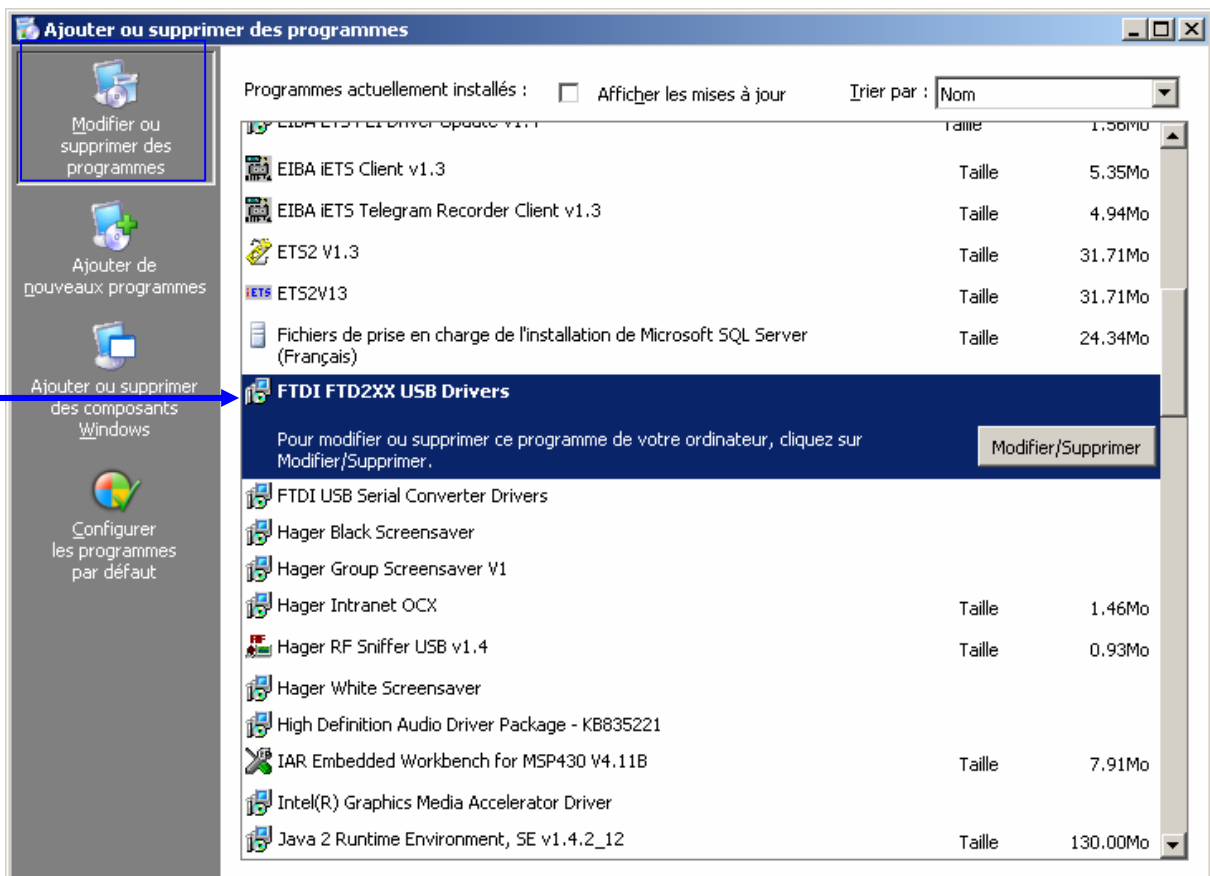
Ajouter ou supprimer des programmes

Modifier ou supprimer des programmes

Ajouter de nouveaux programmes

Ajouter ou supprimer des composants Windows

Configurer les programmes par défaut

Programmes actuellement installés :
Afficher les mises à jour
Trier par : Nom

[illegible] Taille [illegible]
EIBA iETS Client v1.3 Taille 5.35Mo
EIBA iETS Telegram Recorder Client v1.3 Taille 4.94Mo
ETS2 V1.3 Taille 31.71Mo
ETS2V13 Taille 31.71Mo
Fichiers de prise en charge de l'installation de Microsoft SQL Server (Français) Taille 24.34Mo
FTDI FTD2XX USB Drivers
Pour modifier ou supprimer ce programme de votre ordinateur, cliquez sur Modifier/Supprimer.
Modifier/Supprimer
FTDI USB Serial Converter Drivers
Hager Black Screensaver
Hager Group Screensaver V1
Hager Intranet OCX Taille 1.46Mo
Hager RF Sniffer USB v1.4 Taille 0.93Mo
Hager White Screensaver
High Definition Audio Driver Package - KB835221
IAR Embedded Workbench for MSP430 V4.11B Taille 7.91Mo
Intel(R) Graphics Media Accelerator Driver
Java 2 Runtime Environment, SE v1.4.2_12 Taille 130.00Mo